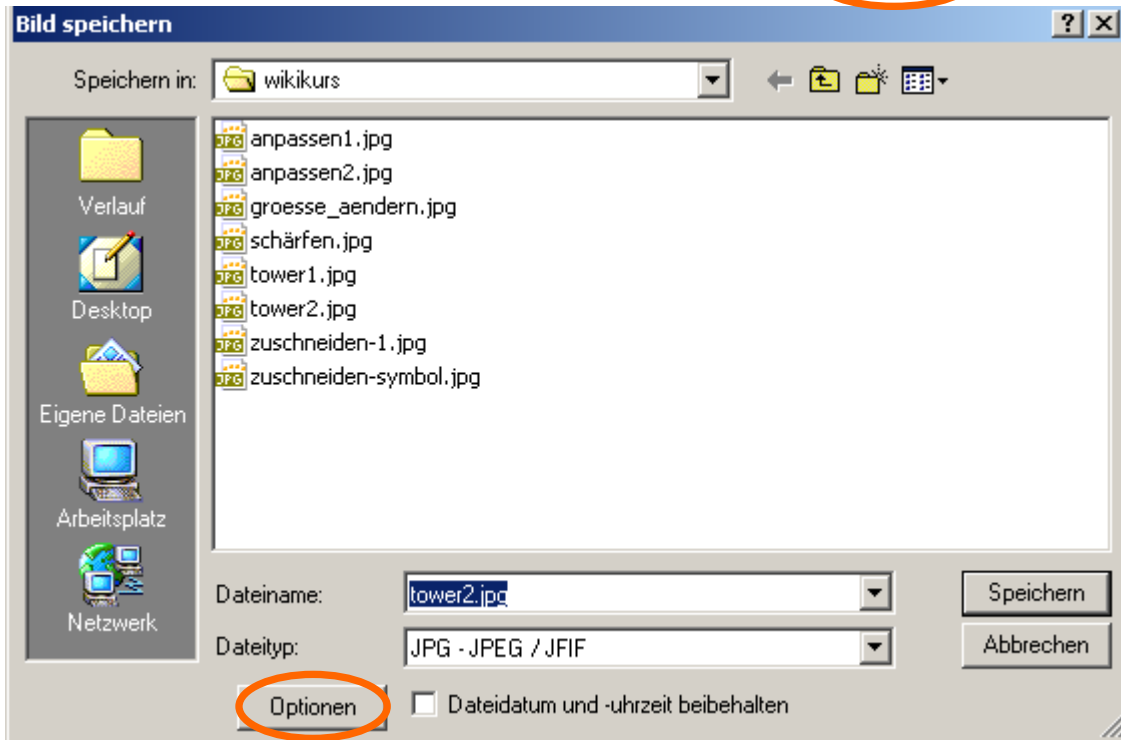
Bild speichern

?

Speichern in: wikikurs

Verlauf

Desktop

Eigene Dateien

Arbeitsplatz

Netzwerk

anpassen1.jpg
anpassen2.jpg
groesse_aendern.jpg
schärfen.jpg
tower1.jpg
tower2.jpg
zuschneiden-1.jpg
zuschneiden-symbol.jpg

Dateiname: tower2.jpg

Dateityp: JPG - JPEG / JFIF

Speichern

Abbrechen

Optionen

Dateidatum und -uhrzeit beibehalten